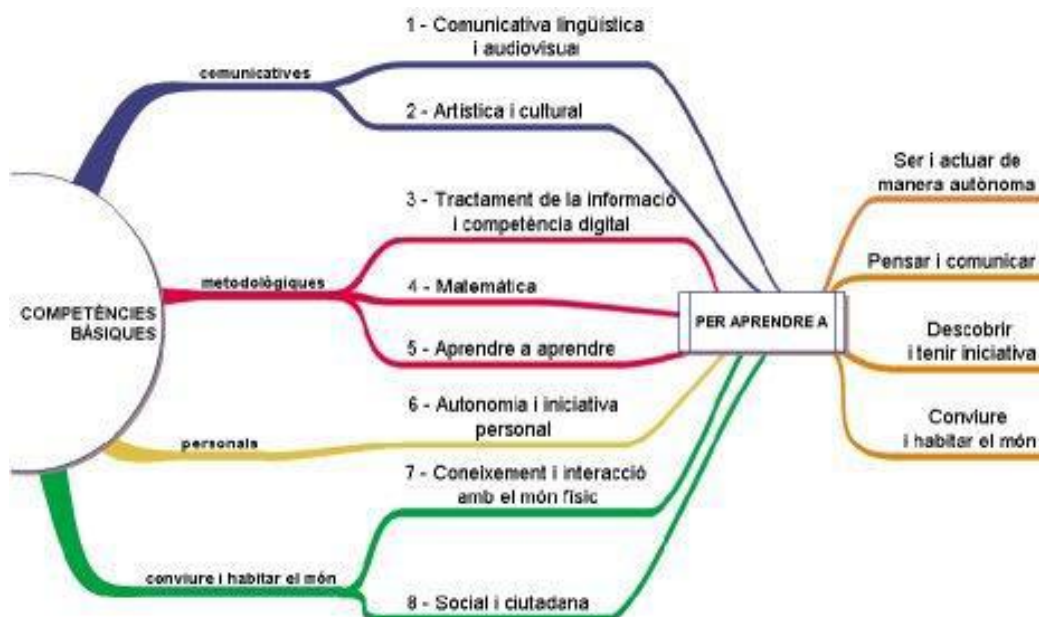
COMPETÈNCIES BÀSIQUES

comunicatives

1 - Comunicativa lingüística i audiovisual

2 - Artística i cultural

metodològiques

3 - Tractament de la informació i competència digital

4 - Matemàtica

5 - Aprendre a aprendre

personals

6 - Autonomia i iniciativa personal

conviure i habitar el món

7 - Coneixement i interacció amb el món físic

8 - Social i ciutadana

PER APRENDRE A

Ser i actuar de manera autònoma

Pensar i comunicar

Descobrir i tenir iniciativa

Conviure i habitar el món